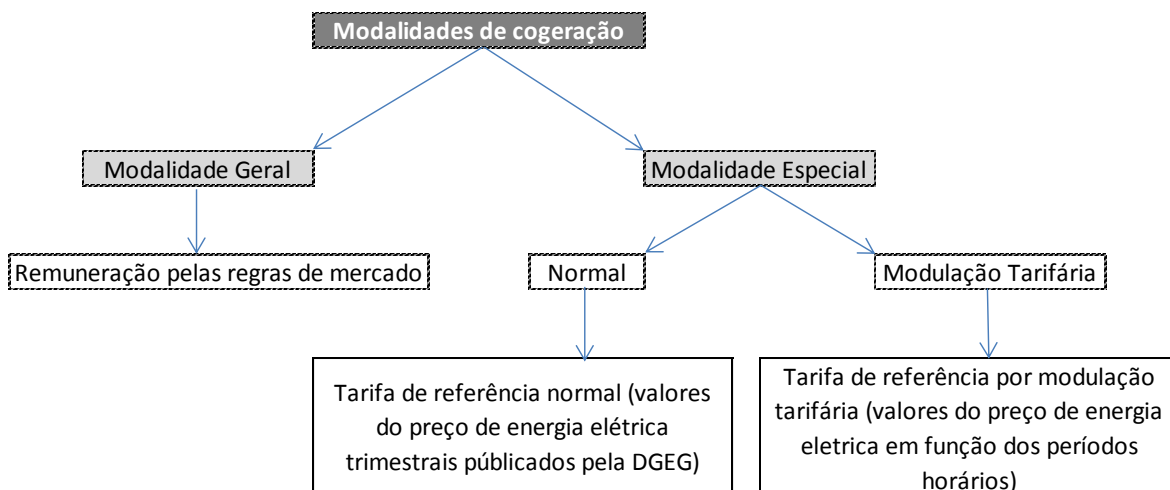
Modalidades de cogeração

Modalidade Geral

Modalidade Especial

Remuneração pelas regras de mercado

Normal

Modulação Tarifária

Tarifa de referência normal (valores do preço de energia elétrica trimestrais públicados pela DGEG)

Tarifa de referência por modulação tarifária (valores do preço de energia eletrica em função dos períodos horários)